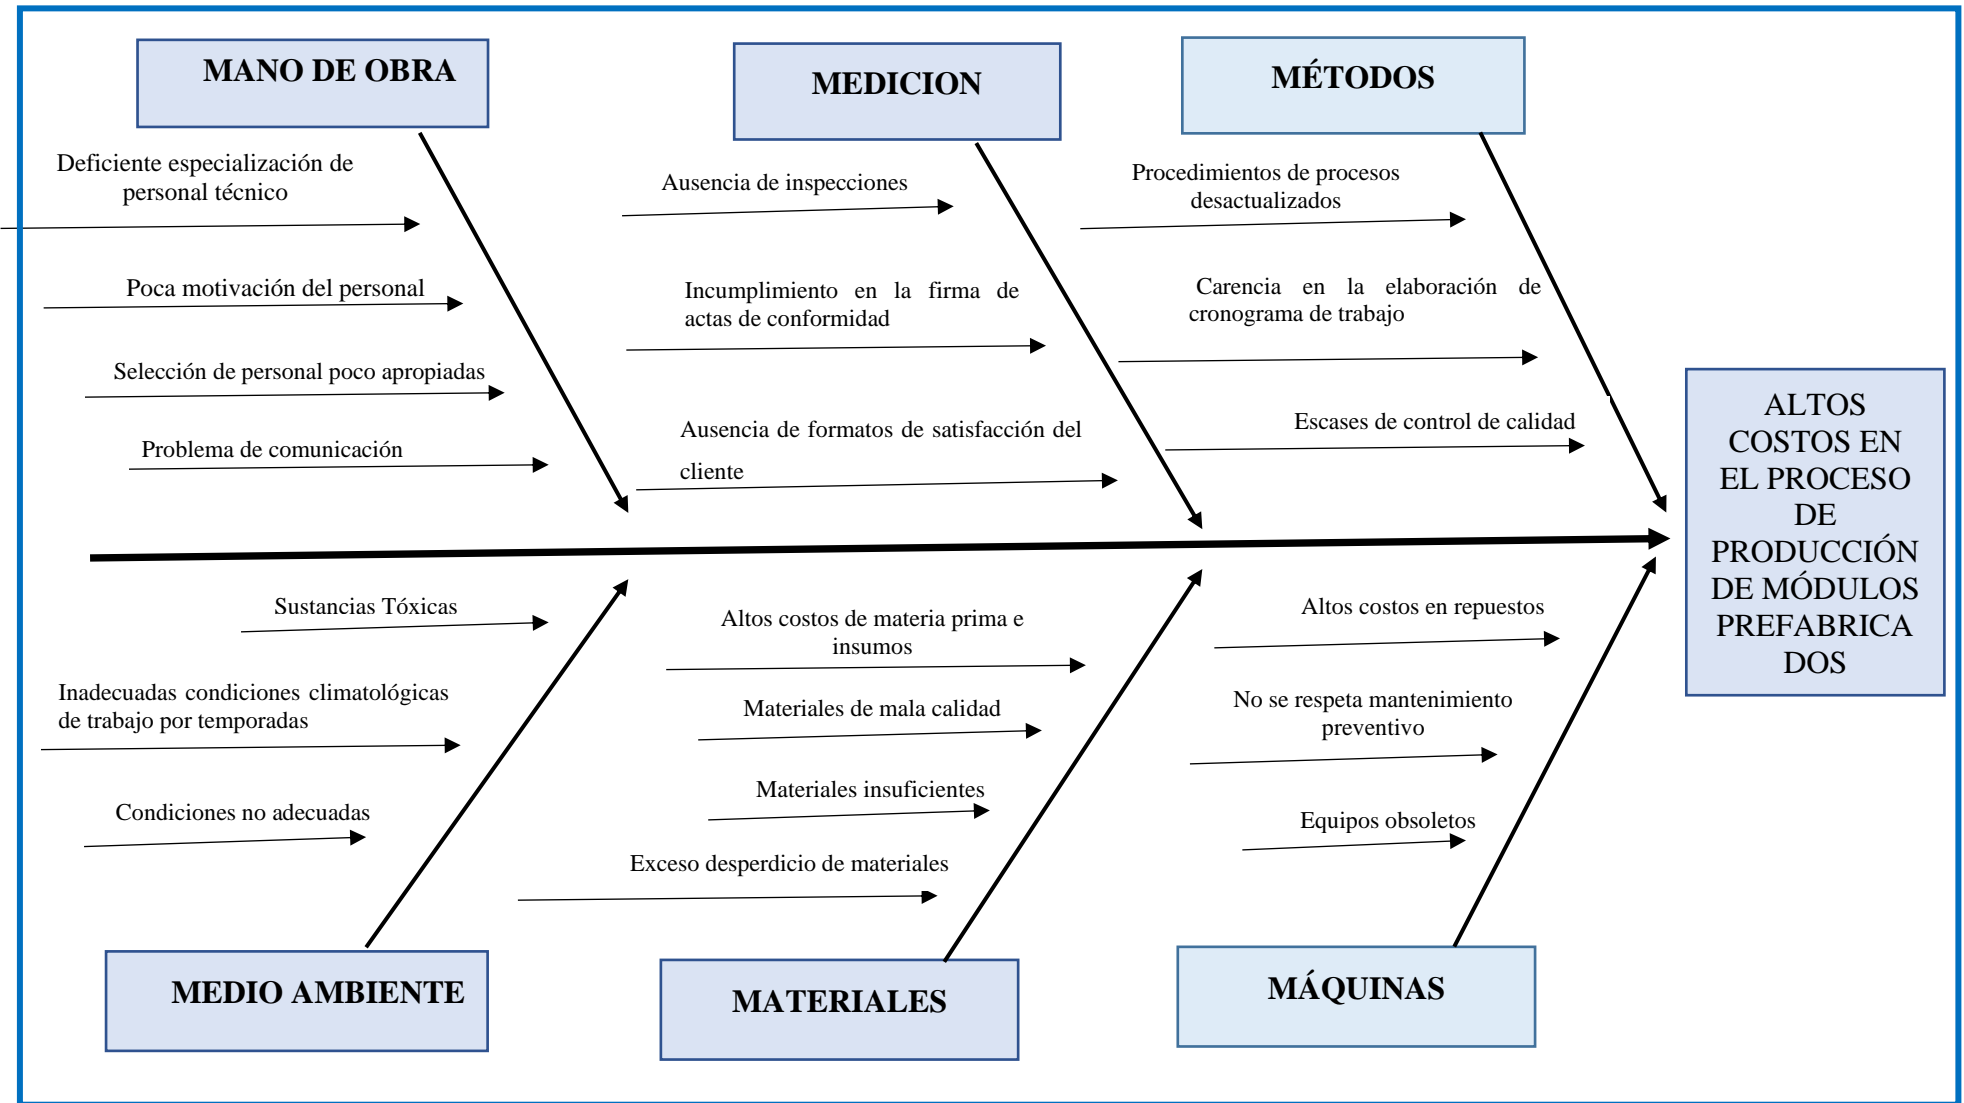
MANO DE OBRA

MEDICION

MÉTODOS

Deficiente especialización de personal técnico

Poca motivación del personal

Selección de personal poco apropiadas

Problema de comunicación

Ausencia de inspecciones

Incumplimiento en la firma de actas de conformidad

Ausencia de formatos de satisfacción del cliente

Procedimientos de procesos desactualizados

Carencia en la elaboración de cronograma de trabajo

Escases de control de calidad

ALTOS COSTOS EN EL PROCESO DE PRODUCCIÓN DE MÓDULOS PREFABRICADOS

Sustancias Tóxicas

Inadecuadas condiciones climatológicas de trabajo por temporadas

Condiciones no adecuadas

Altos costos de materia prima e insumos

Materiales de mala calidad

Materiales insuficientes

Exceso desperdicio de materiales

Altos costos en repuestos

No se respeta mantenimiento preventivo

Equipos obsoletos

MEDIO AMBIENTE

MATERIALES

MÁQUINAS